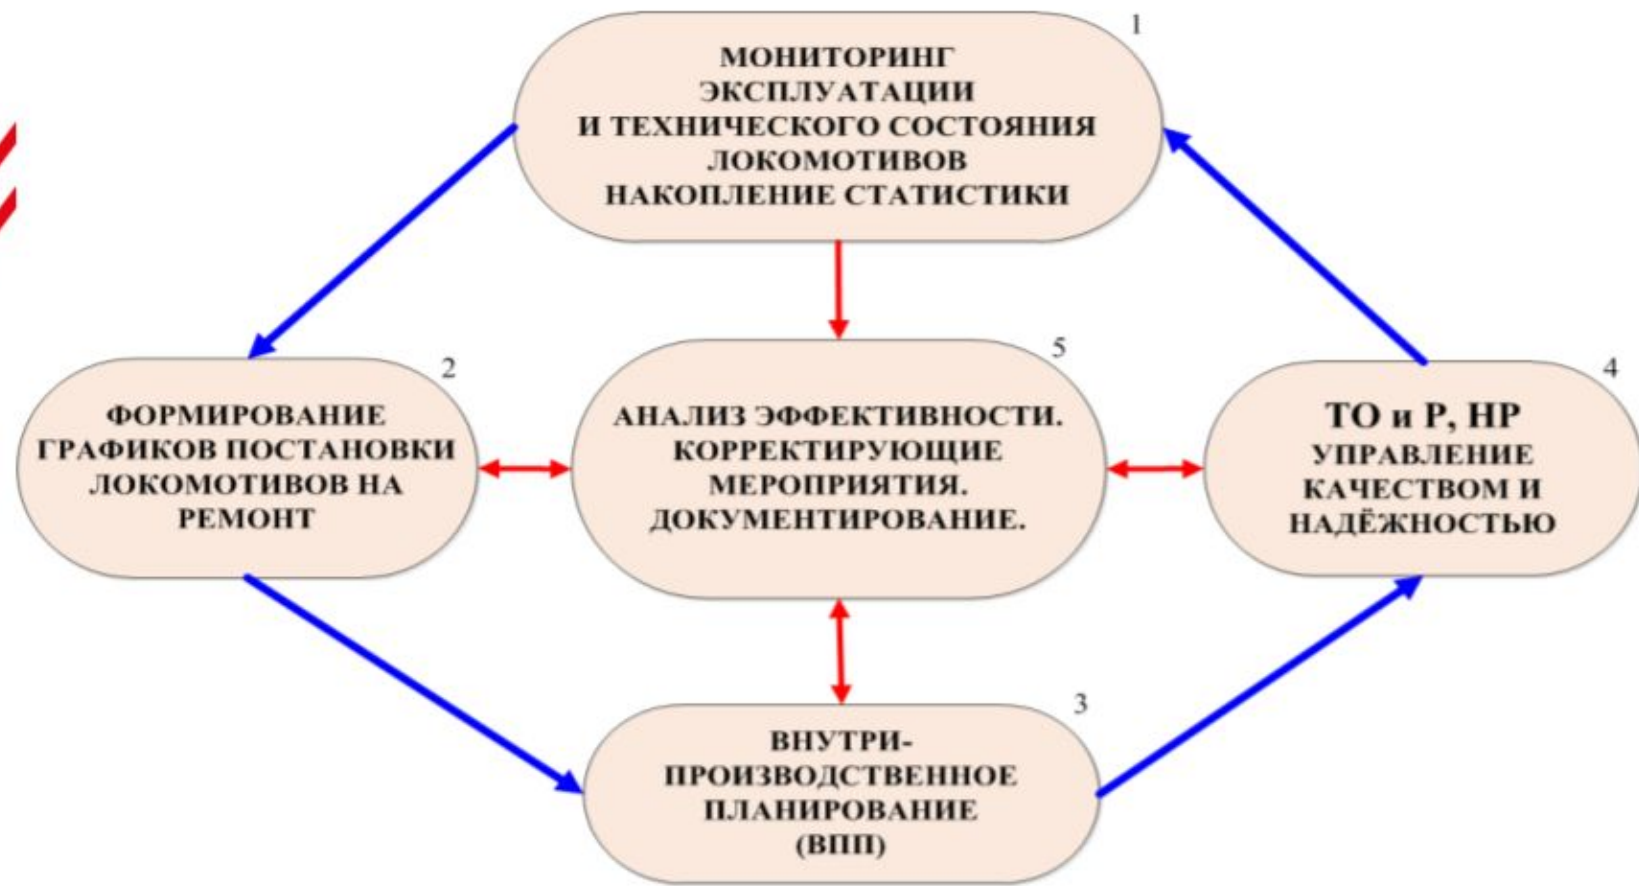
1
МОНИТОРИНГ ЭКСПЛУАТАЦИИ И ТЕХНИЧЕСКОГО СОСТОЯНИЯ ЛОКОМОТИВОВ НАКОПЛЕНИЕ СТАТИСТИКИ

2
ФОРМИРОВАНИЕ ГРАФИКОВ ПОСТАНОВКИ ЛОКОМОТИВОВ НА РЕМОНТ

5
АНАЛИЗ ЭФФЕКТИВНОСТИ. КОРРЕКТИРУЮЩИЕ МЕРОПРИЯТИЯ. ДОКУМЕНТИРОВАНИЕ.

4
ТО и Р, НР
УПРАВЛЕНИЕ КАЧЕСТВОМ И НАДЁЖНОСТЬЮ

3
ВНУТРИ-ПРОИЗВОДСТВЕННОЕ ПЛАНИРОВАНИЕ (ВПП)